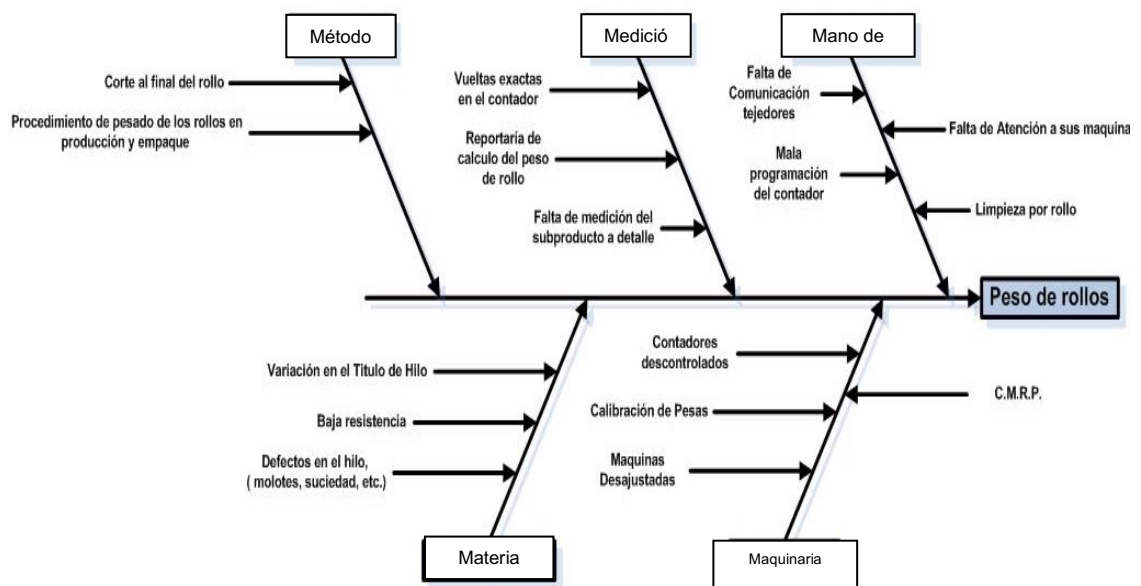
Método

Corte al final del rollo

Procedimiento de pesado de los rollos en producción y empaque

Medició

Vueltas exactas en el contador

Reportaría de calculo del peso de rollo

Falta de medición del subproducto a detalle

Mano de

Falta de Comunicación tejedores

Falta de Atención a sus maquina

Mala programación del contador

Limpieza por rollo

Peso de rollos

Variación en el Titulo de Hilo

Baja resistencia

Defectos en el hilo, ( molotes, suciedad, etc.)

Materia

Contadores descontrolados

C.M.R.P.

Calibración de Pesas

Maquinas Desajustadas

Maquinaria